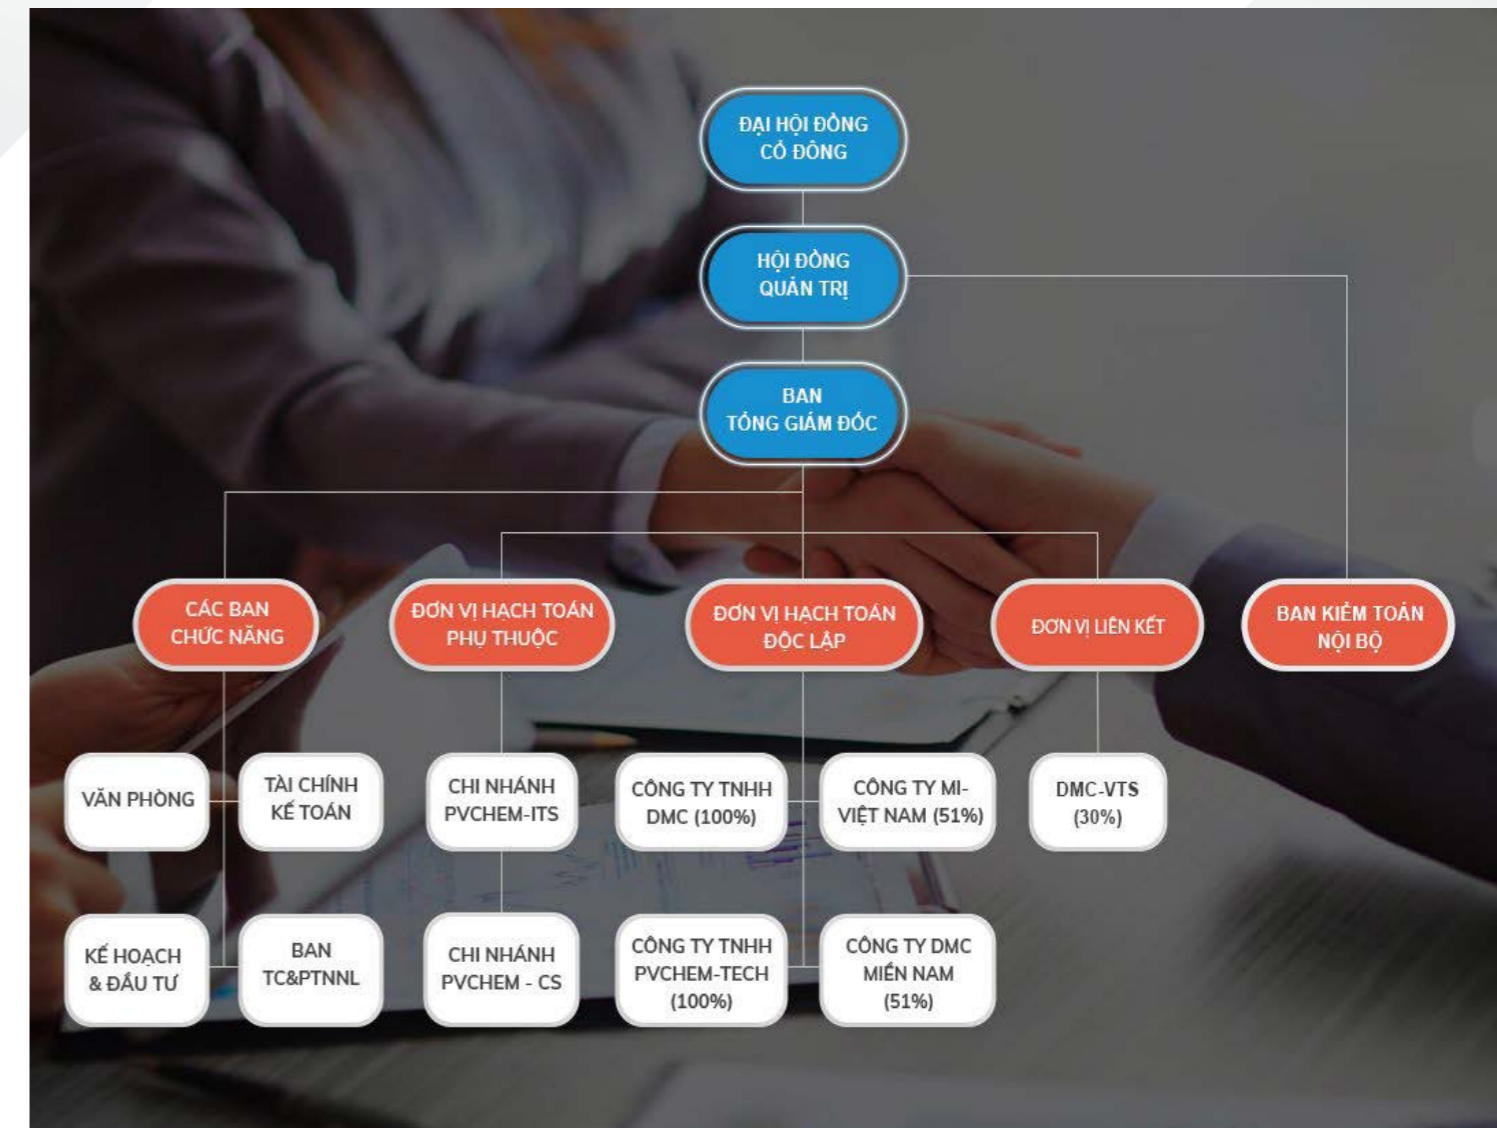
ĐẠI HỘI ĐỒNG CỔ ĐÔNG

HỘI ĐỒNG QUẢN TRỊ

BAN TỔNG GIÁM ĐỐC

CÁC BAN CHỨC NĂNG

ĐƠN VỊ HẠCH TOÁN PHỤ THUỘC

ĐƠN VỊ HẠCH TOÁN ĐỘC LẬP

ĐƠN VỊ LIÊN KẾT

BAN KIỂM TOÁN NỘI BỘ

VĂN PHÒNG

TÀI CHÍNH KẾ TOÁN

CHI NHÁNH PVCHEM-ITS

CÔNG TY TNHH DMC (100%)

CÔNG TY MI-VIỆT NAM (51%)

DMC-VTS (30%)

KẾ HOẠCH & ĐẦU TƯ

BAN TC&PTNNL

CHI NHÁNH PVCHEM - CS

CÔNG TY TNHH PVCHEM-TECH (100%)

CÔNG TY DMC MIỀN NAM (51%)